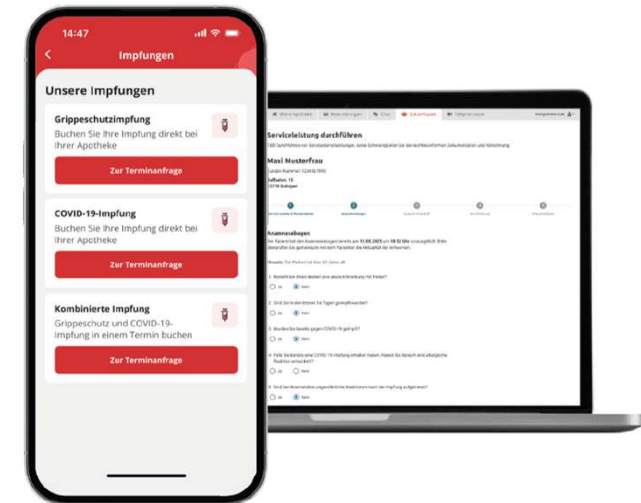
14:47

Impfungen

Unsere Impfungen

Gripppeschutzimpfung
Buchen Sie Ihre Impfung direkt bei Ihrer Apotheke

Zur Terminanfrage

COVID-19-Impfung
Buchen Sie Ihre Impfung direkt bei Ihrer Apotheke

Zur Terminanfrage

Kombinierte Impfung
Grippeschutz und COVID-19-Impfung in einem Termin buchen

Zur Terminanfrage

Serviceleistung durchführen

Maxi Musterfrau

Anamnesebogen

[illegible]